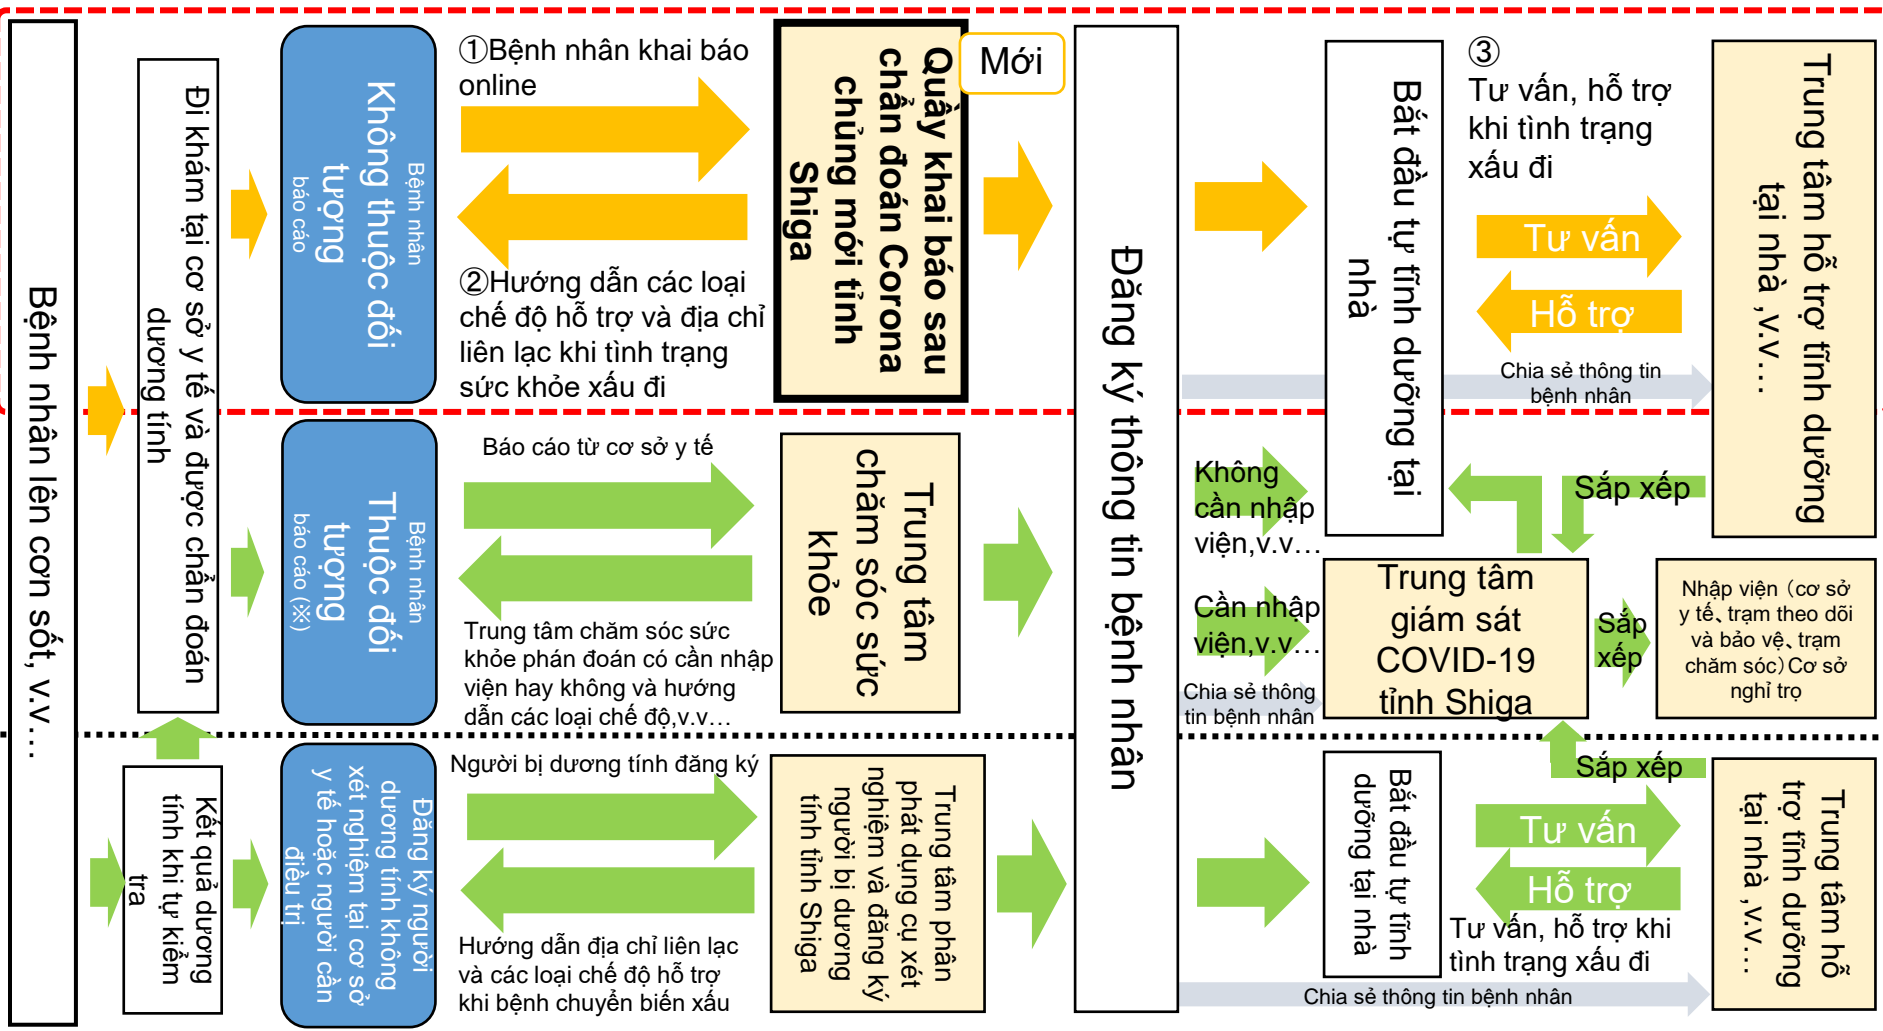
Bệnh nhân lên cơn sốt, v.v…

Đi khám tại cơ sở y tế và được chẩn đoán dương tính

Không thuộc đối tượng
Bệnh nhân báo cáo

①Bệnh nhân khai báo online

②Hướng dẫn các loại chế độ hỗ trợ và địa chỉ liên lạc khi tình trạng sức khỏe xấu đi

Quầy khai báo sau chẩn đoán Corona chủng mới tỉnh Shiga

Mới

Đăng ký thông tin bệnh nhân

Bắt đầu tự tĩnh dưỡng tại nhà

③
Tư vấn, hỗ trợ khi tình trạng xấu đi

Tư vấn

Hỗ trợ

Chia sẻ thông tin bệnh nhân

Trung tâm hỗ trợ tĩnh dưỡng tại nhà ,v.v…

Thuộc đối tượng
Bệnh nhân báo cáo (※)

Báo cáo từ cơ sở y tế

Trung tâm chăm sóc sức khỏe phán đoán có cần nhập viện hay không và hướng dẫn các loại chế độ,v.v…

Trung tâm chăm sóc sức khỏe

Không cần nhập viện,v.v…

Cần nhập viện,v.v…

Chia sẻ thông tin bệnh nhân

Sắp xếp

Trung tâm giám sát COVID-19 tỉnh Shiga

Sắp xếp

Nhập viện（cơ sở y tế、trạm theo dõi và bảo vệ、trạm chăm sóc）Cơ sở nghỉ trọ

Sắp xếp

Kết quả dương tính khi tự kiểm tra

Đăng ký người dương tính không xét nghiệm tại cơ sở y tế hoặc người cần điều trị

Người bị dương tính đăng ký

Hướng dẫn địa chỉ liên lạc và các loại chế độ hỗ trợ khi bệnh chuyển biến xấu

Trung tâm phán phát dụng cụ xét nghiệm và đăng ký người bị dương tính tỉnh Shiga

Bắt đầu tự tĩnh dưỡng tại nhà

Tư vấn

Hỗ trợ

Tư vấn, hỗ trợ khi tình trạng xấu đi

Chia sẻ thông tin bệnh nhân

Trung tâm hỗ trợ tĩnh dưỡng tại nhà ,v.v…